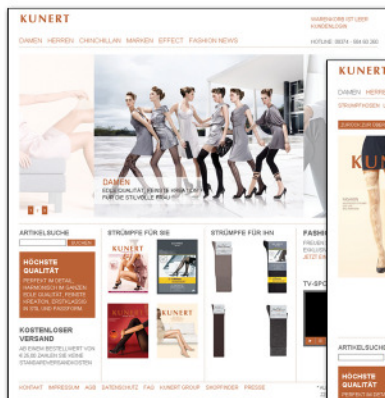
KUNERT

WARENKORB IST LEER
KUNDENLOGIN

DAMEN HERREN CHINCHILLAN MARKEN EFFECT FASHION NEWS

HOTLINE: 08374 - 504 50 200

DAMEN
EDLE QUALITÄT, FEINSTE VARIATIONEN
FÜR DIE STILVOLLE FRAU!

ARTIKELSUCHE
SUCHEN

HÖCHSTE QUALITÄT
PERFEKT IM DETAIL, HARMONISCH IM GANZEN
EDLE QUALITÄT, FEINSTE VARIATION, GRÖSSTE AUSWAHL IN STIL UND PASSFORM

KOSTENLOSER VERSAND
AB EINEM BESTELLWERT VON € 25,00 ZAHLEN SIE KEINE STANDARDVERSANDKOSTEN

STRÜMPFE FÜR SIE

KUNERT

KUNERT

STRÜMPFE FÜR IHN

FASHI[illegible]

TV-SP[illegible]

KONTAKT IMPRESSUM AGB DATENSCHUTZ FAQ KUNERT GROUP SHOPFINDER PRESSE

KUNER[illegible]

DAMEN HERRE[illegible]

STRUMPFHOSEN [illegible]

ZURÜCK ZUR ÜBERSICHT

KUN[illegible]

ARTIKELSUCHE

HÖCHSTE QUALITÄT
PERFEKT IM DETAIL